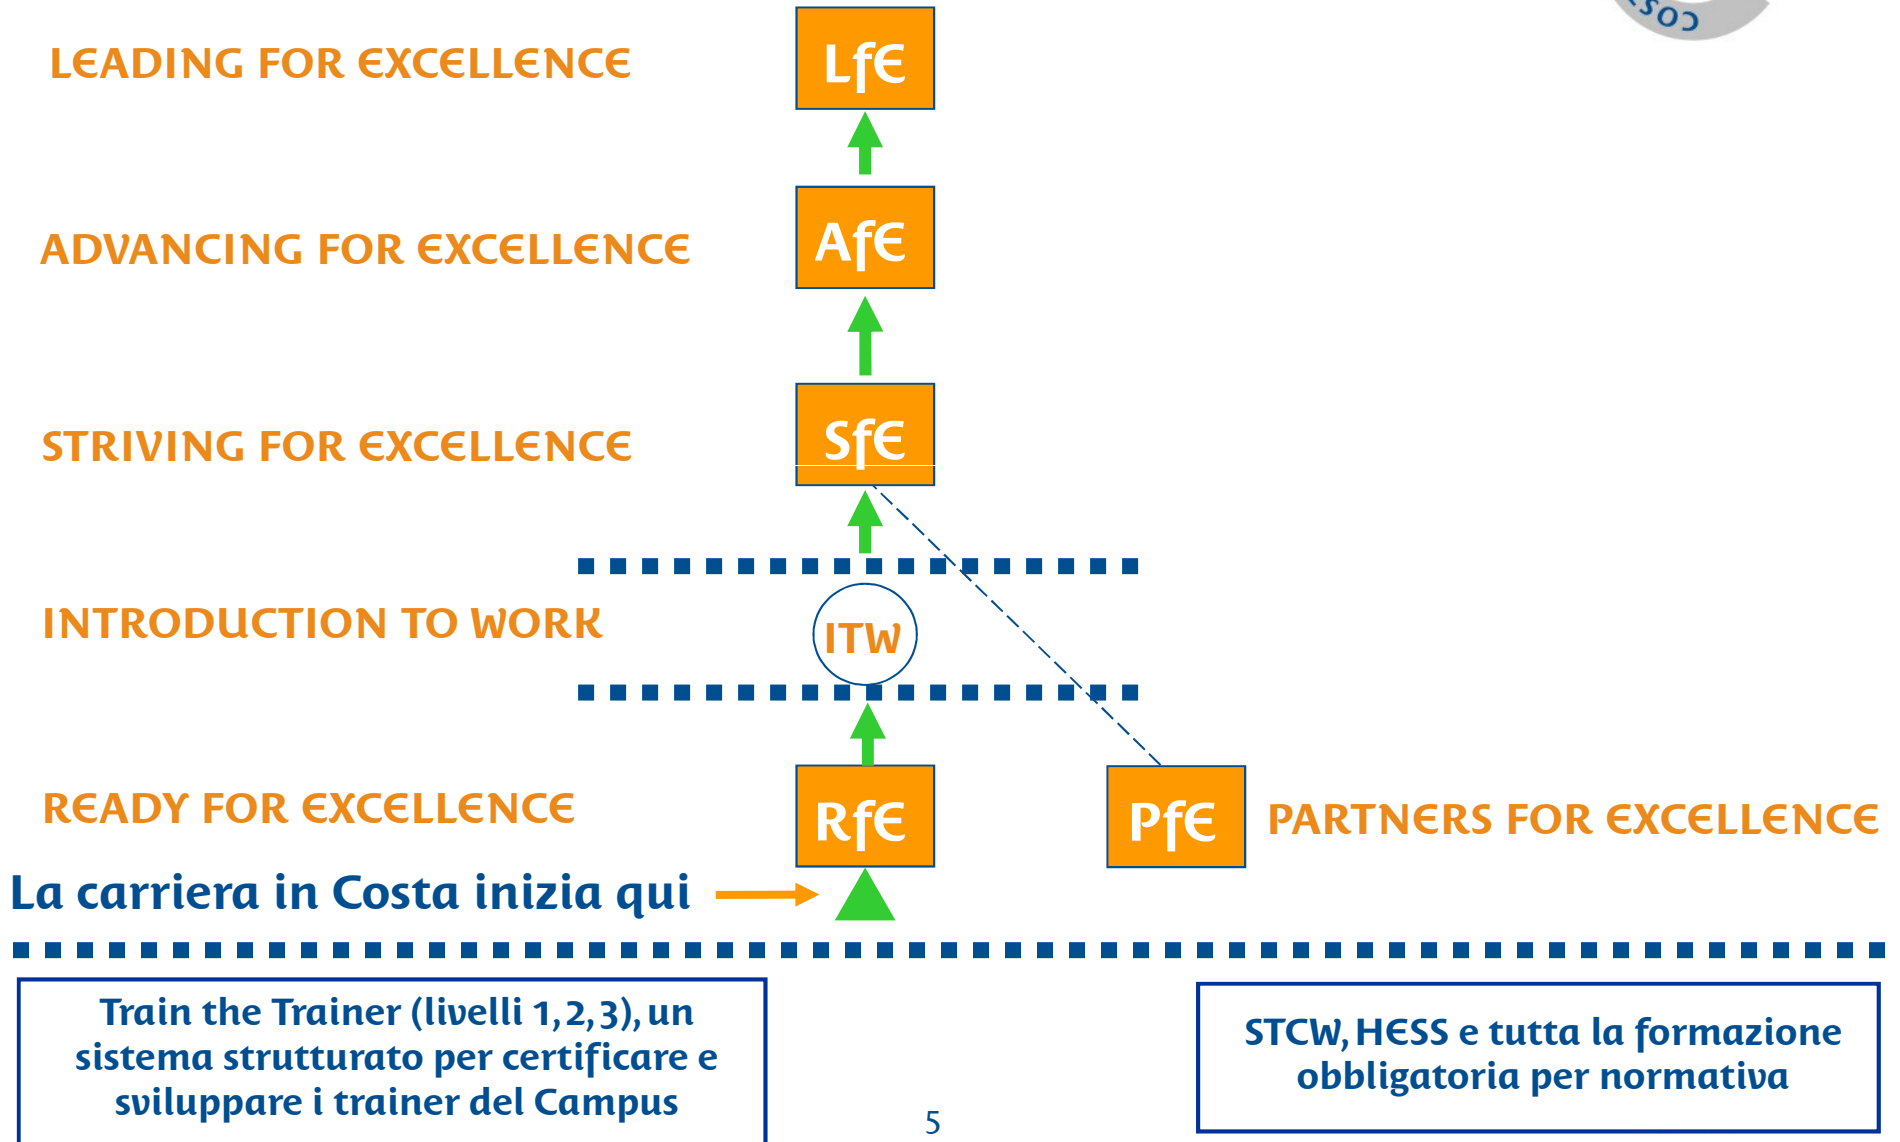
COS

LEADING FOR EXCELLENCE

LfE

ADVANCING FOR EXCELLENCE

AfE

STRIVING FOR EXCELLENCE

SfE

INTRODUCTION TO WORK

ITW

READY FOR EXCELLENCE

RfE

PfE

PARTNERS FOR EXCELLENCE

La carriera in Costa inizia qui

Train the Trainer (livelli 1,2,3), un sistema strutturato per certificare e sviluppare i trainer del Campus

STCW, HESS e tutta la formazione obbligatoria per normativa

5